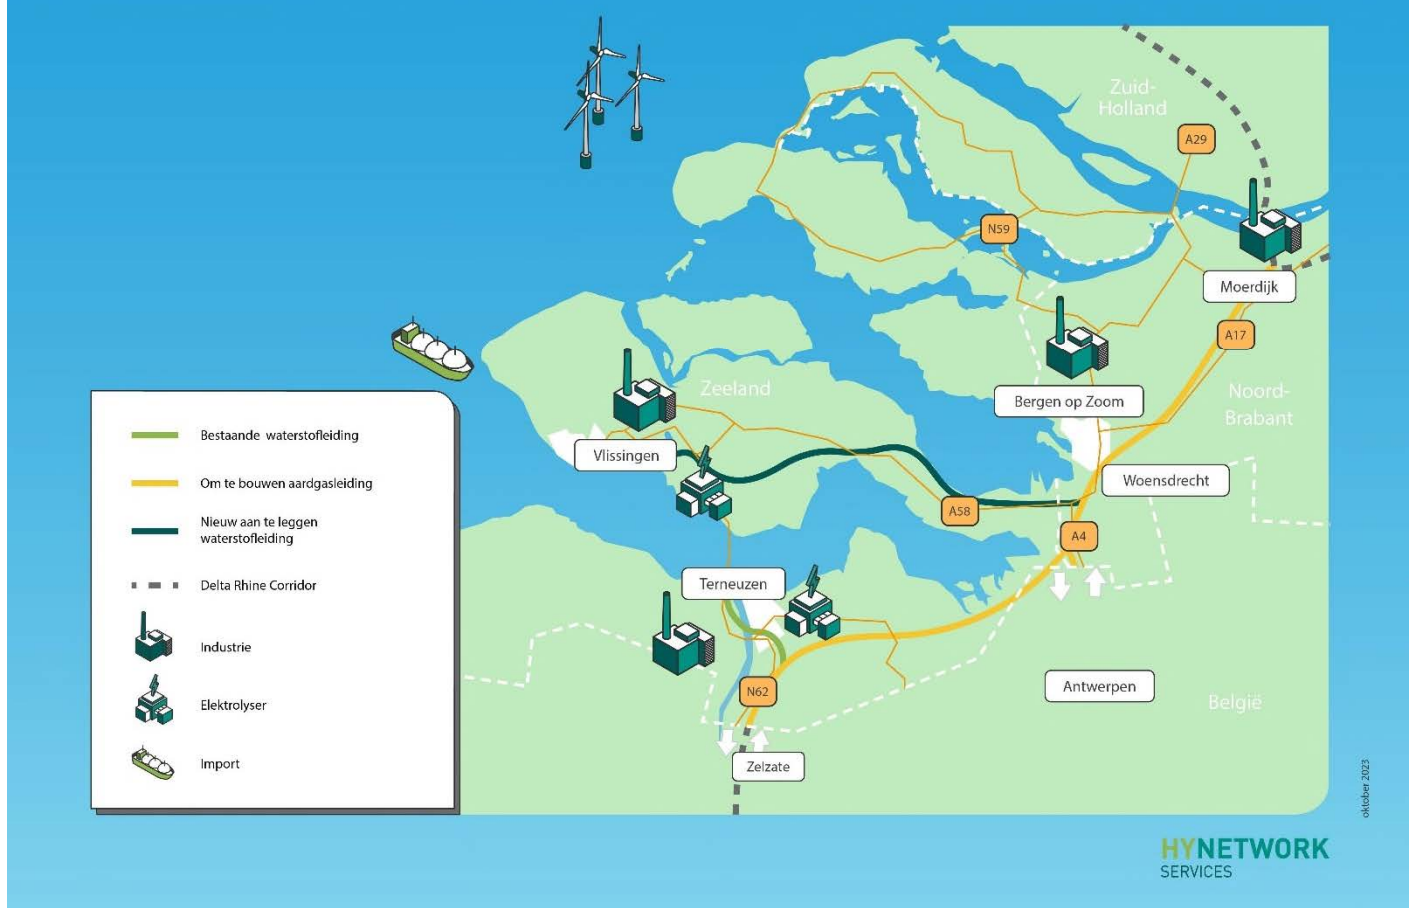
Zuid-Holland

A29

N59

Moerdijk

A17

Noord-Brabant

Zeeland

Bergen op Zoom

Vlissingen

Woensdrecht

A58

A4

Terneuzen

N62

Antwerpen

België

Zelzate

Bestaande waterstofleiding

Om te bouwen aardgasleiding

Nieuw aan te leggen waterstofleiding

Delta Rhine Corridor

Industrie

Elektrolyser

Import

oktober 2023

HYNETWORK SERVICES